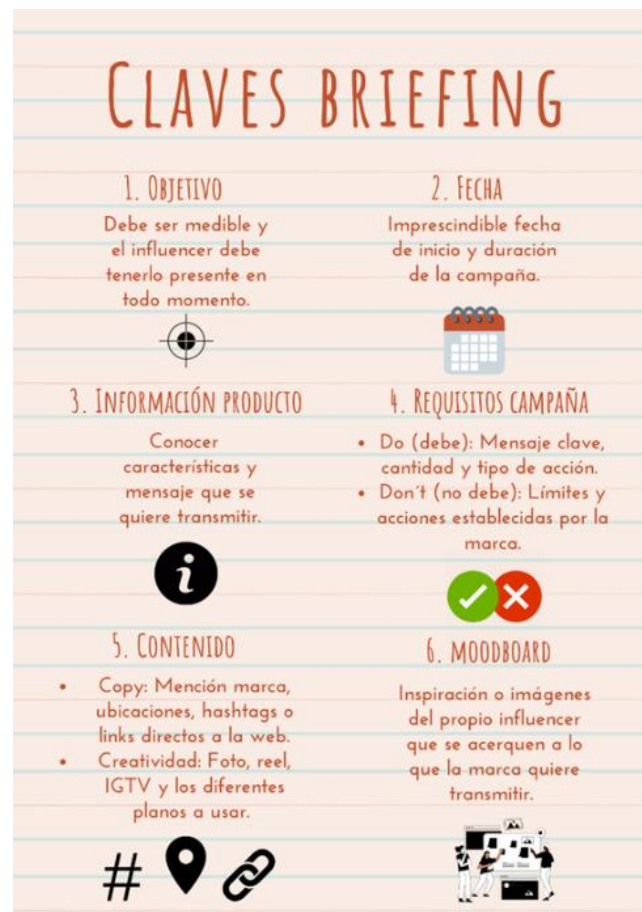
Claves briefing

1. Objetivo

Debe ser medible y el influencer debe tenerlo presente en todo momento.

2. Fecha

Imprescindible fecha de inicio y duración de la campaña.

3. Información producto

Conocer características y mensaje que se quiere transmitir.

4. Requisitos campaña

• Do (debe): Mensaje clave, cantidad y tipo de acción.
• Don´t (no debe): Límites y acciones establecidas por la marca.

5. Contenido

• Copy: Mención marca, ubicaciones, hashtags o links directos a la web.
• Creatividad: Foto, reel, IGTV y los diferentes planos a usar.

#

6. moodboard

Inspiración o imágenes del propio influencer que se acerquen a lo que la marca quiere transmitir.